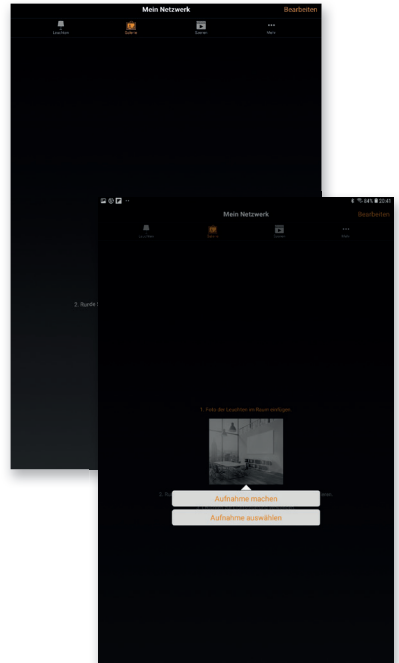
Mein Netzwerk
Bearbeiten
Leuchten
Galerie
Szenen
Mehr

2. Synthi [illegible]

84% 20:41
Mein Netzwerk
Bearbeiten
Leuchten
Galerie
Szenen
Mehr

1. Foto der Leuchten im Raum einfügen

2. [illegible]

Aufnahme machen
Aufnahme auswählen